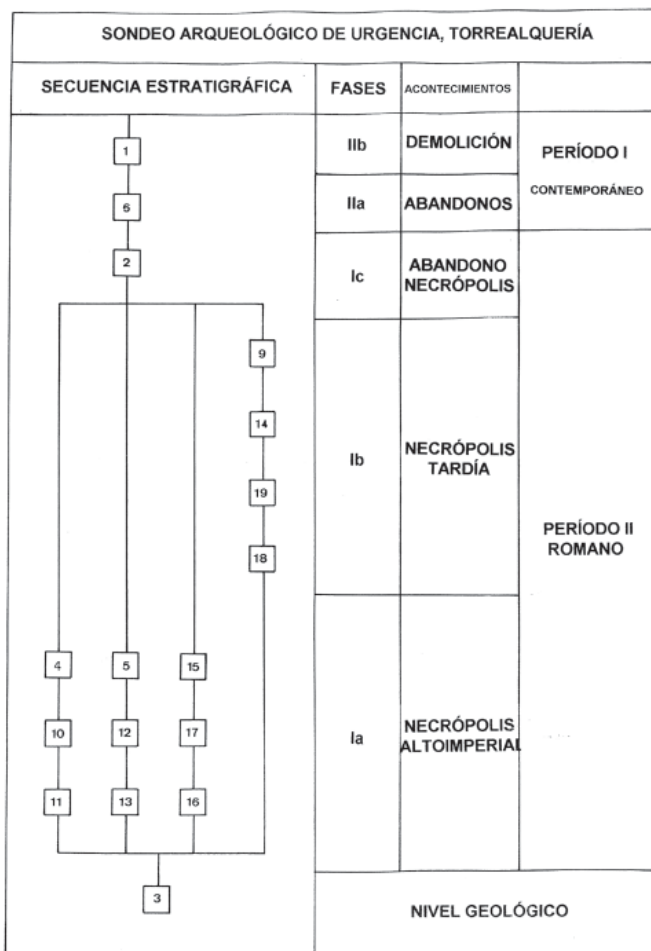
SONDEO ARQUEOLÓGICO DE URGENCIA, TORREALQUERÍA

| SECUENCIA ESTRATIGRÁFICA | FASES | ACONTECIMIENTOS | |
|---|---|---|---|
| | IIb | DEMOLICIÓN | PERÍODO I CONTEMPORÁNEO |
| | IIa | ABANDONOS | |
| | Ic | ABANDONO NECRÓPOLIS | PERÍODO II ROMANO |
| | Ib | NECRÓPOLIS TARDÍA | |
| | Ia | NECRÓPOLIS ALTOIMPERIAL | |
| | NIVEL GEOLÓGICO | | |

1
6
2
9
14
19
18
4
5
15
10
12
17
11
13
16
3